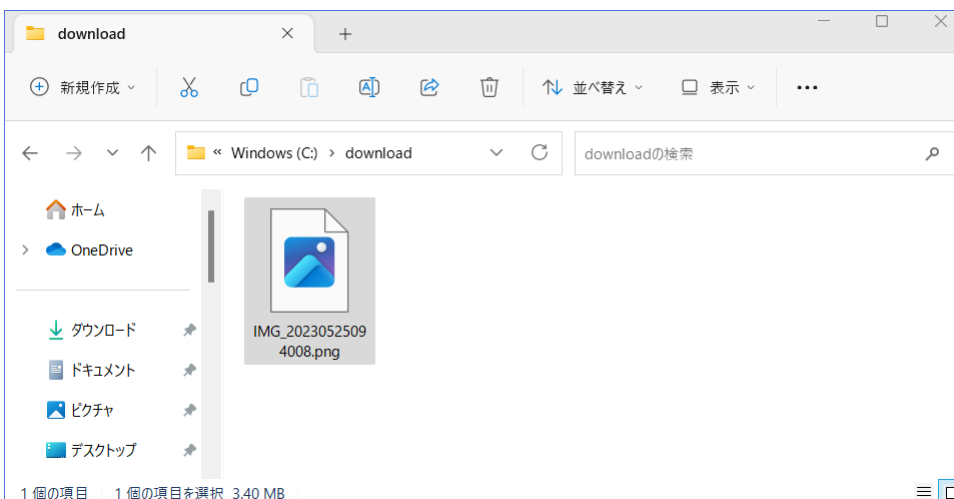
download

新規作成

並べ替え

表示

...

« Windows (C:) › download

downloadの検索

ホーム

OneDrive

ダウンロード

ドキュメント

ピクチャ

デスクトップ

IMG_20230525094008.png

1 個の項目　1 個の項目を選択 3.40 MB